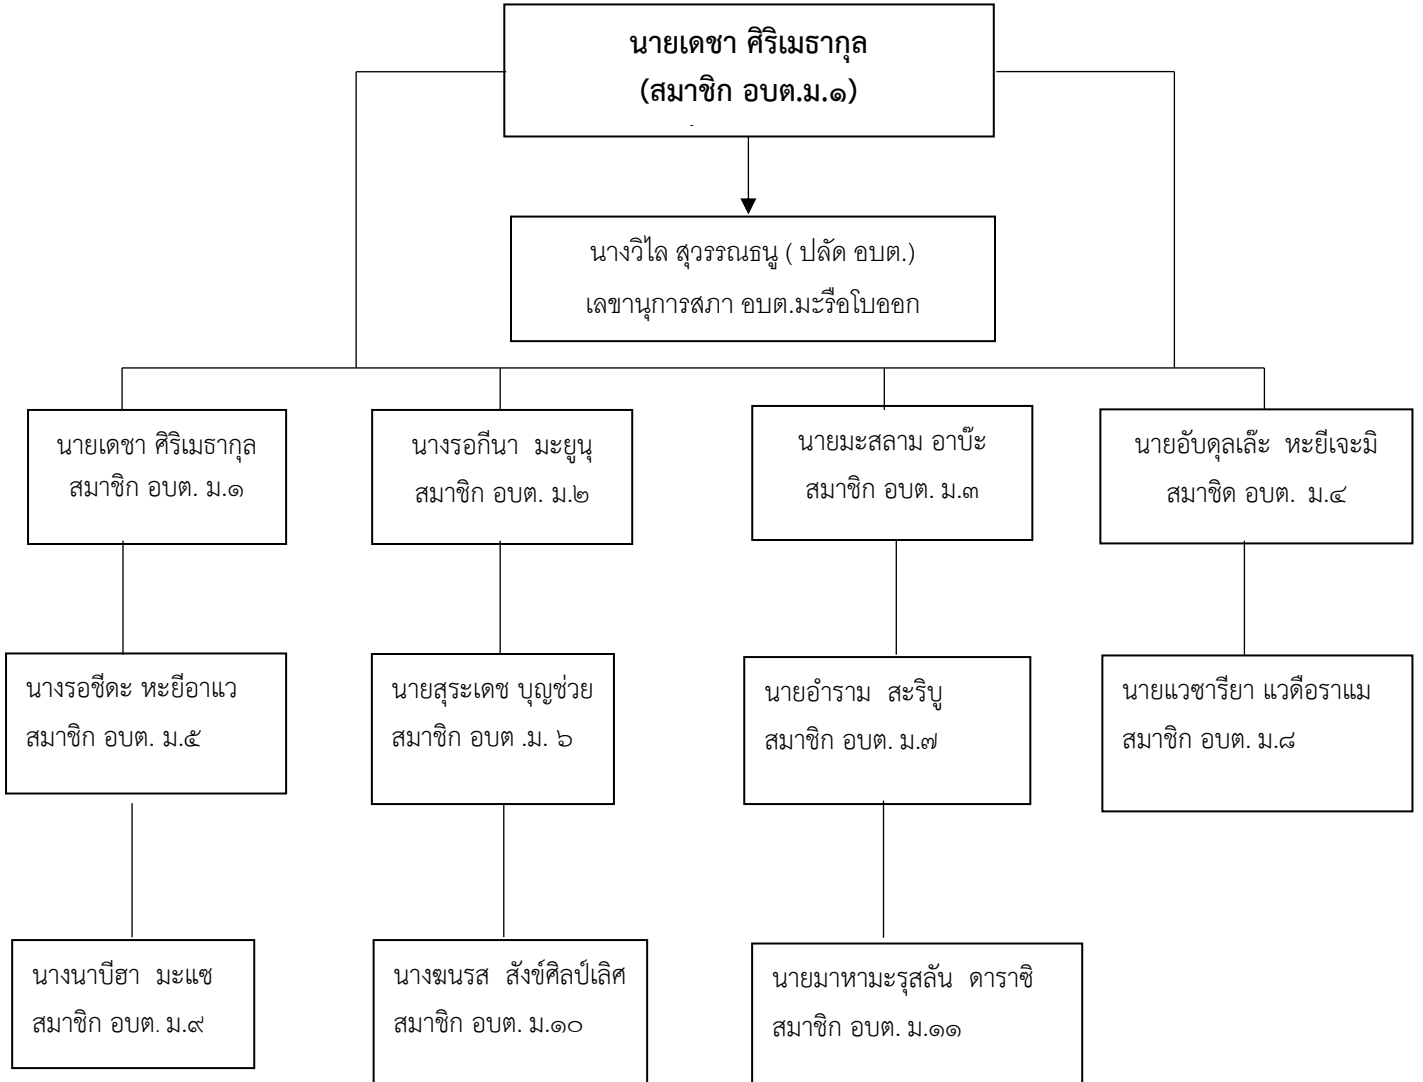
นายเดชา ศิริเมธากุล
(สมาชิก อบต.ม.๑)

นางวิไล สุวรรณธนู ( ปลัด อบต.)
เลขานุการสภา อบต.มะรือโบออก

นายเดชา ศิริเมธากุล
สมาชิก อบต. ม.๑

นางรอกีนา มะยูนุ
สมาชิก อบต. ม.๒

นายมะสลาม อาบ๊ะ
สมาชิก อบต. ม.๓

นายอับดุลเล๊ะ หะยีเจะมิ
สมาชิด อบต. ม.๔

นางรอซีดะ หะยีอาแว
สมาชิก อบต. ม.๕

นายสุระเดช บุญช่วย
สมาชิก อบต .ม. ๖

นายอำราม สะริบู
สมาชิก อบต. ม.๗

นายแวซารียา แวดือราแม
สมาชิก อบต. ม.๘

นางนาบีฮา มะแซ
สมาชิก อบต. ม.๙

นางฒนรส สังข์ศิลป์เลิศ
สมาชิก อบต. ม.๑๐

นายมาหามะรุสลัน ดาราชิ
สมาชิก อบต. ม.๑๑